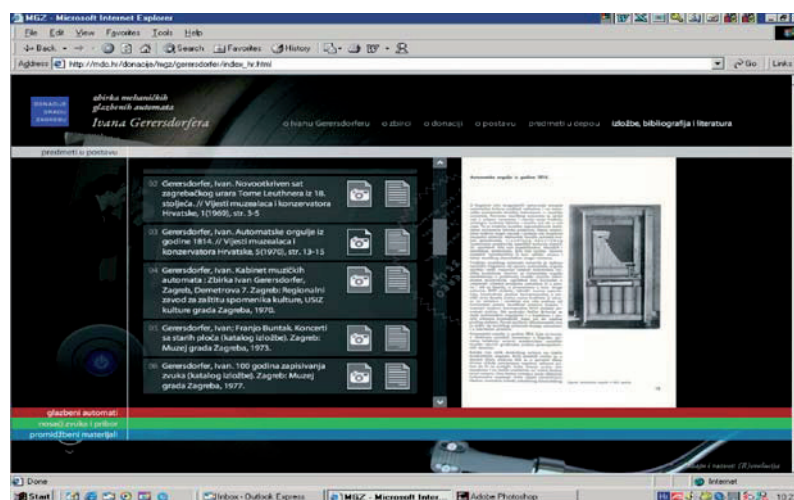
MGZ - Microsoft Internet Explorer

File Edit View Favorites Tools Help

Back Search Favorites History

Address http://mdc.hr/donacije/mgz/gerersdorfer/index_hr.html

Go Links

DONACIJE GRADU ZAGREBU

zbirka mehaničkih glazbenih automata
Ivana Gerersdorfera

o Ivanu Gerersdorferu o zbirci o donaciji o postavu predmeti u depou izložbe, bibliografija i literatura

predmeti u postavu

02 Gerersdorfer, Ivan. Novootkriven sat zagrebačkog urara Tome Leuthnera iz 18. stoljeća. // Vijesti muzealaca i konzervatora Hrvatske, 1(1969), str. 3-5

03 Gerersdorfer, Ivan. Automatske orguljе iz godine 1814. // Vijesti muzealaca i konzervatora Hrvatske, 5(1970), str. 13-15

04 Gerersdorfer, Ivan. Kabinet muzičkih automata : Zbirka Ivan Gerersdorfer, Zagreb, Demetrova 7. Zagreb: Regionalni zavod za zaštitu spomenika kulture, USIZ kulture grada Zagreba, 1970.

05 Gerersdorfer, Ivan; Franjo Buntak. Koncerti sa starih ploča (katalog izložbe). Zagreb: Muzej grada Zagreba, 1973.

06 Gerersdorfer, Ivan. 100 godina zapisivanja zvuka (katalog izložbe). Zagreb: Muzej grada Zagreba, 1977.

Automatske orgulje iz godine 1814.

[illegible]

glazbeni automati
nosači zvuka i pribor
promidžbeni materijali

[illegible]

Done

Internet

Start Inbox - Outlook Express MGZ - Microsoft Inter... Adobe Photoshop